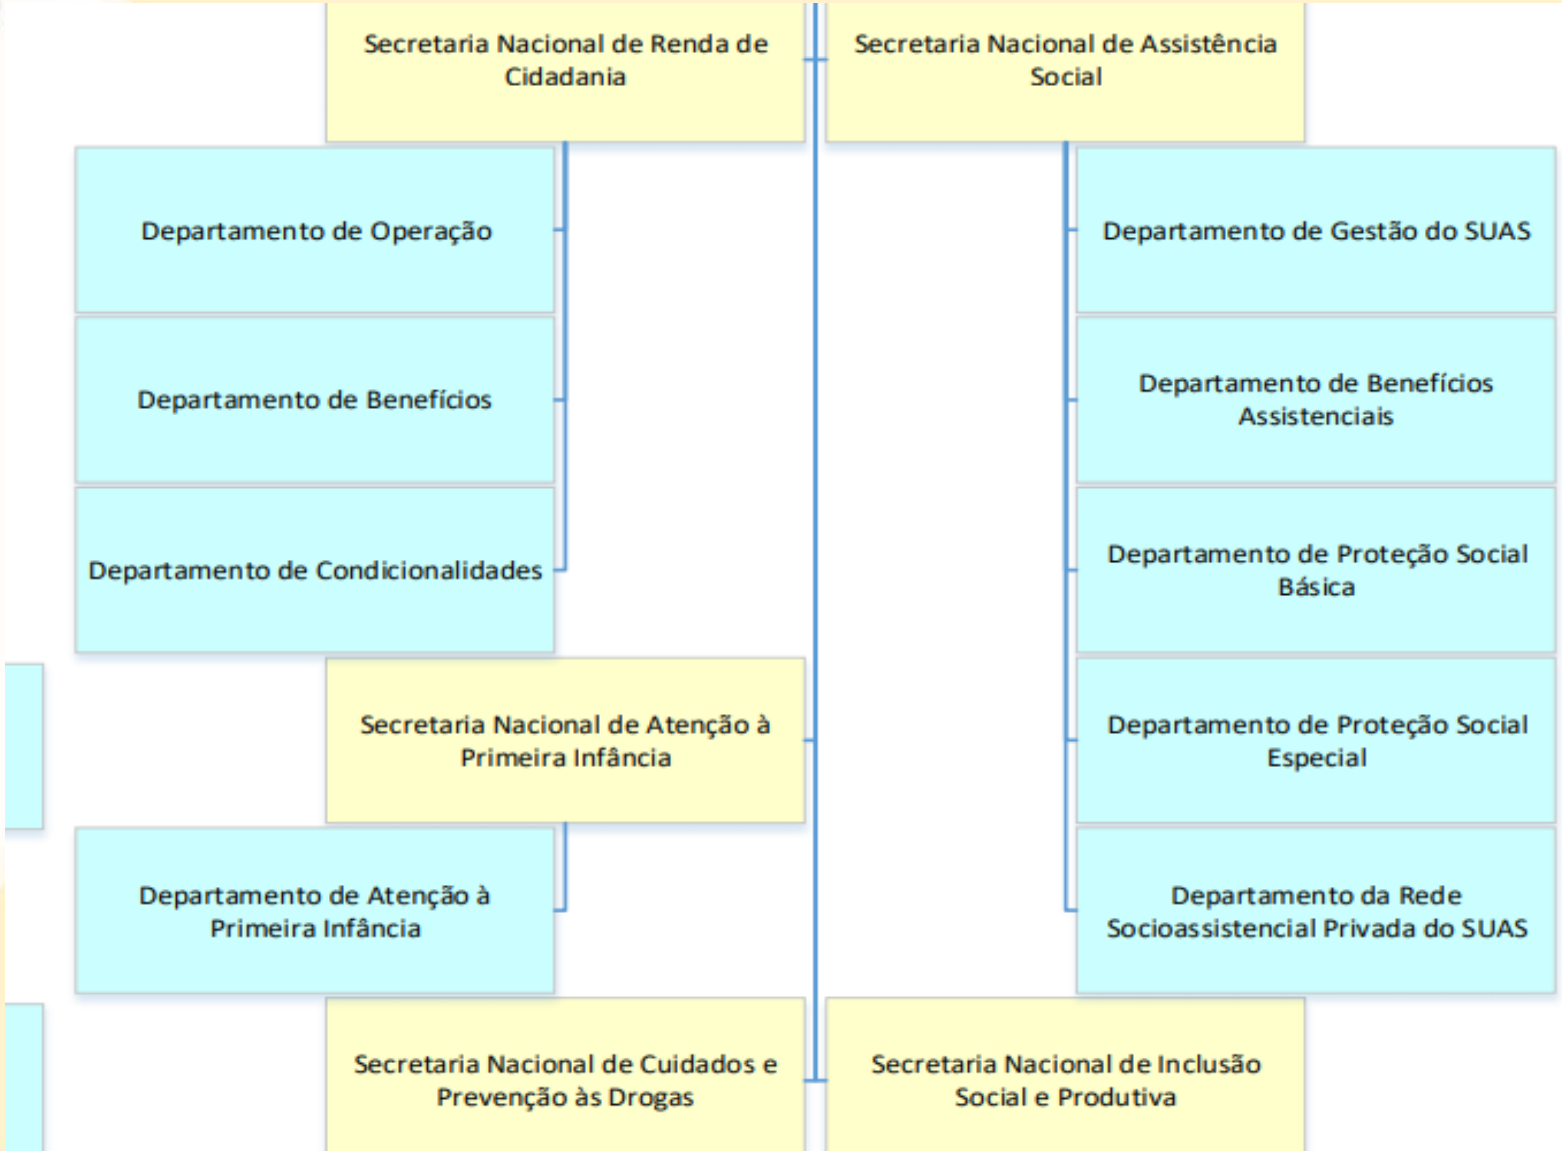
Secretaria Nacional de Renda de Cidadania

Departamento de Operação

Departamento de Benefícios

Departamento de Condicionalidades

Secretaria Nacional de Atenção à Primeira Infância

Departamento de Atenção à Primeira Infância

Secretaria Nacional de Cuidados e Prevenção às Drogas

Secretaria Nacional de Assistência Social

Departamento de Gestão do SUAS

Departamento de Benefícios Assistenciais

Departamento de Proteção Social Básica

Departamento de Proteção Social Especial

Departamento da Rede Socioassistencial Privada do SUAS

Secretaria Nacional de Inclusão Social e Produtiva